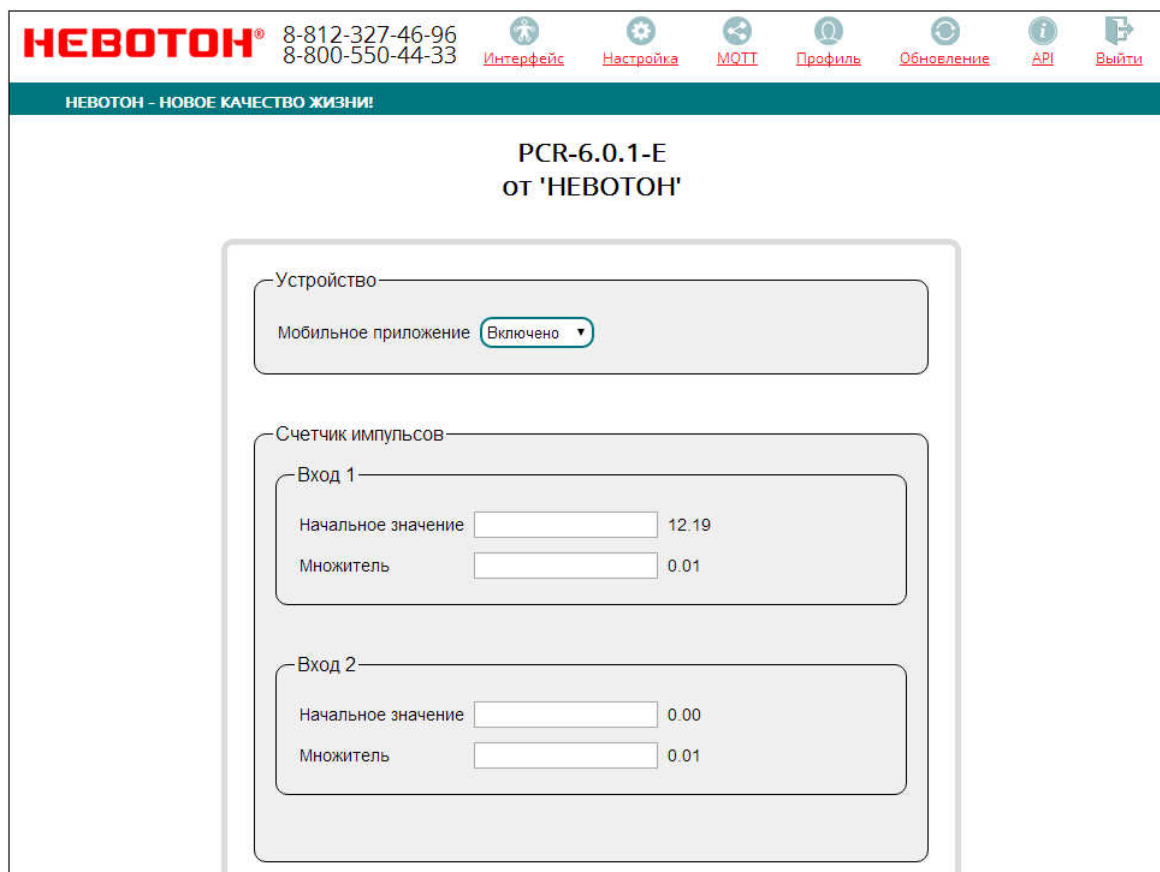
НЕВОТОН® 8-812-327-46-96
8-800-550-44-33

Интерфейс Настройка MQTT Профиль Обновление API Выйти

НЕВОТОН - НОВОЕ КАЧЕСТВО ЖИЗНИ!

PCR-6.0.1-E
от 'НЕВОТОН'

Устройство

Мобильное приложение Включено ▼

Счетчик импульсов

Вход 1

Начальное значение 12.19

Множитель 0.01

Вход 2

Начальное значение 0.00

Множитель 0.01